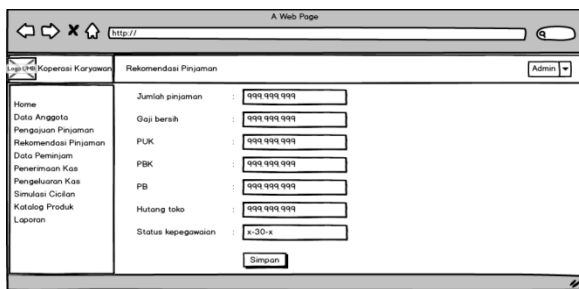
A Web Page

http://

Logo UMB Koperasi Karyawan

Rekomendasi Pinjaman

Admin

Home
Data Anggota
Pengajuan Pinjaman
Rekomendasi Pinjaman
Data Peminjam
Penerimaan Kas
Pengeluaran Kas
Simulasi Cicilan
Katalog Produk
Laporan

| | | |
|---|---|---|
| Jumlah pinjaman | : | 999.999.999 |
| Gaji bersih | : | 999.999.999 |
| PUK | : | 999.999.999 |
| PBK | : | 999.999.999 |
| PB | : | 999.999.999 |
| Hutang toko | : | 999.999.999 |
| Status kepegawaian | : | x-30-x |

Simpan